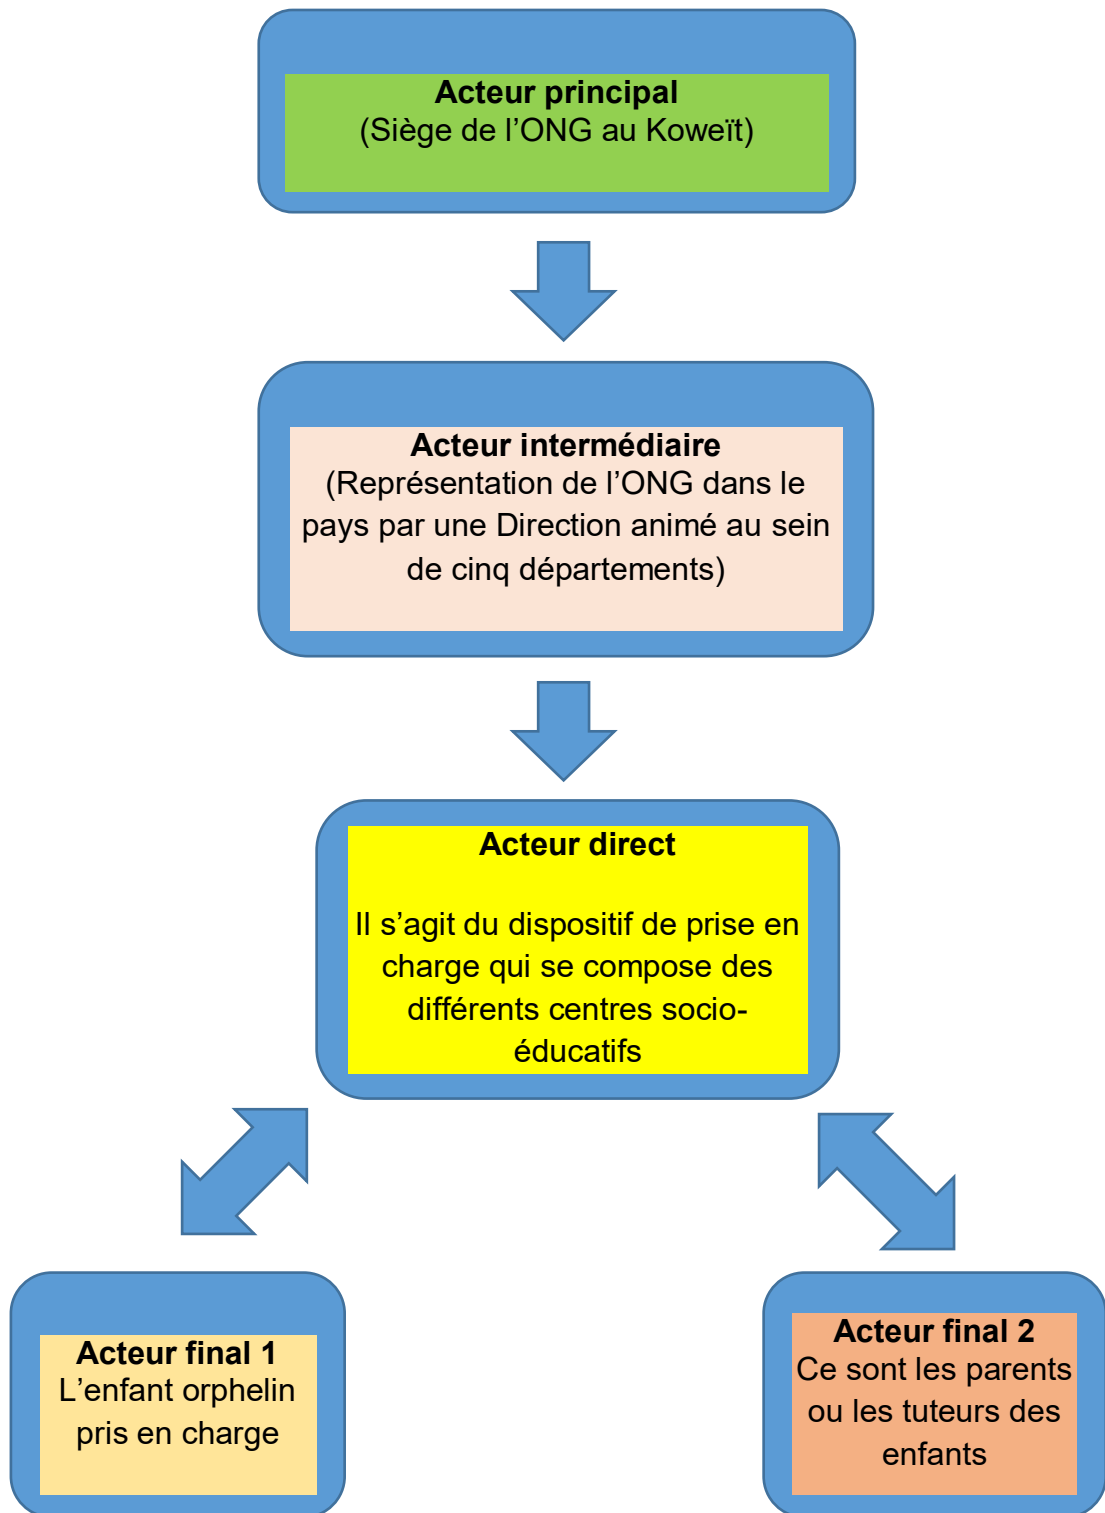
Acteur principal
(Siège de l’ONG au Koweït)

Acteur intermédiaire
(Représentation de l’ONG dans le pays par une Direction animé au sein de cinq départements)

Acteur direct

Il s’agit du dispositif de prise en charge qui se compose des différents centres socio-éducatifs

Acteur final 1
L’enfant orphelin pris en charge

Acteur final 2
Ce sont les parents ou les tuteurs des enfants